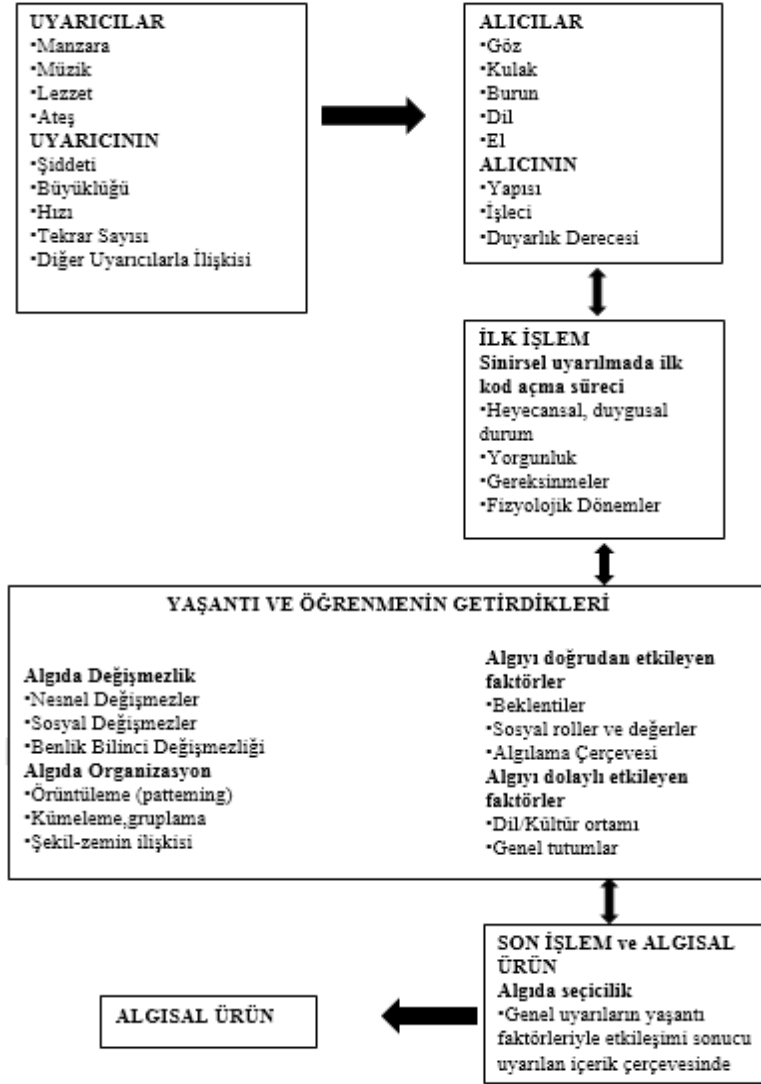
UYARICILAR
•Manzara
•Müzik
•Lezzet
•Ateş
UYARICININ
•Şiddeti
•Büyüklüğü
•Hızı
•Tekrar Sayısı
•Diğer Uyarıcılarla İlişkisi

ALICILAR
•Göz
•Kulak
•Burun
•Dil
•El
ALICININ
•Yapısı
•İşleci
•Duyarlık Derecesi

İLK İŞLEM
Sinirsel uyarılmada ilk kod açma süreci
•Heyecansal, duygusal durum
•Yorgunluk
•Gereksinmeler
•Fizyolojik Dönemler

YAŞANTI VE ÖĞRENMENİN GETİRDİKLERİ

Algıda Değişmezlik
•Nesnel Değişmezler
•Sosyal Değişmezler
•Benlik Bilinci Değişmezliği
Algıda Organizasyon
•Örüntüleme (patteming)
•Kümeleme,gruplama
•Şekil-zemin ilişkisi

Algıyı doğrudan etkileyen faktörler
•Beklentiler
•Sosyal roller ve değerler
•Algılama Çerçevesi
Algıyı dolaylı etkileyen faktörler
•Dil/Kültür ortamı
•Genel tutumlar

SON İŞLEM ve ALGISAL ÜRÜN
Algıda seçicilik
•Genel uyarıların yaşantı faktörleriyle etkileşimi sonucu uyarılan içerik çerçevesinde

ALGISAL ÜRÜN